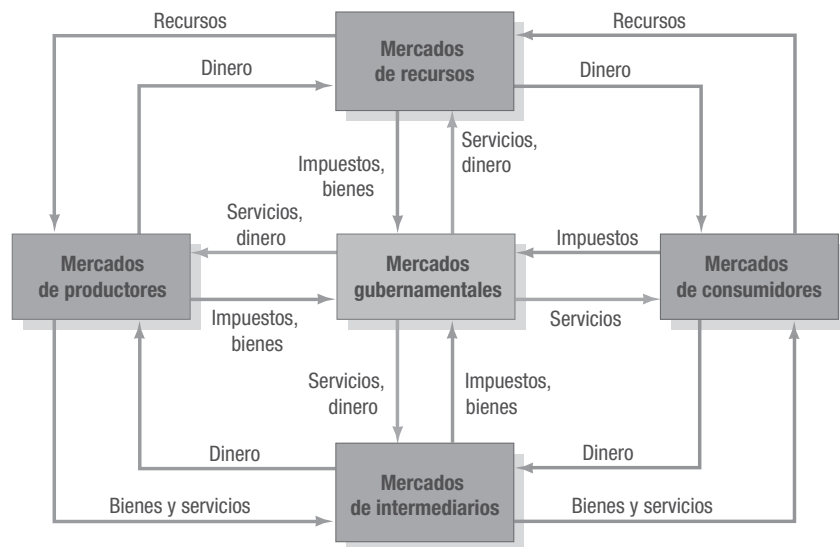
Recursos

Mercados de recursos

Recursos

Dinero

Dinero

Impuestos, bienes

Servicios, dinero

Servicios, dinero

Impuestos

Mercados de productores

Mercados gubernamentales

Mercados de consumidores

Impuestos, bienes

Servicios

Servicios, dinero

Impuestos, bienes

Dinero

Dinero

Mercados de intermediarios

Bienes y servicios

Bienes y servicios